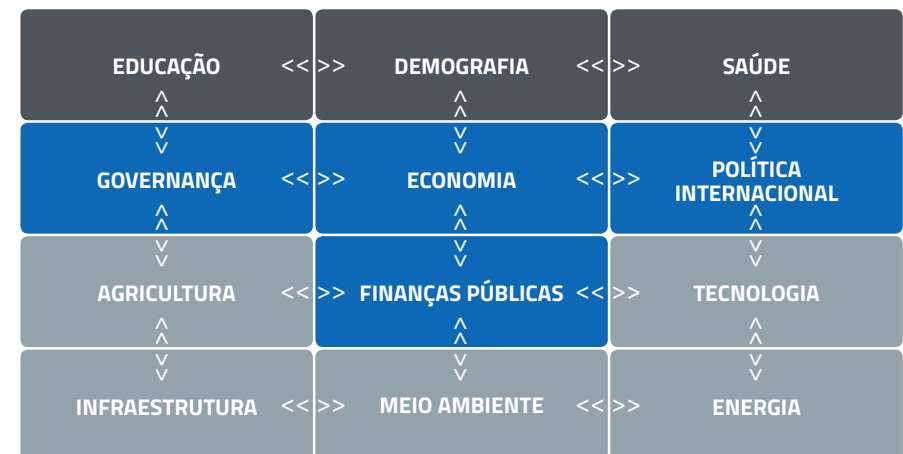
| EDUCAÇÃO | << >> | DEMOGRAFIA | << >> | SAÚDE |
|---|---|---|---|---|
| ^ ^ v v | | ^ ^ v v | | ^ ^ v v |
| GOVERNANÇA | << >> | ECONOMIA | << >> | POLÍTICA INTERNACIONAL |
| ^ ^ v v | | ^ ^ v v | | ^ ^ v v |
| AGRICULTURA | << >> | FINANÇAS PÚBLICAS | << >> | TECNOLOGIA |
| ^ ^ v v | | ^ ^ v v | | ^ ^ v v |
| INFRAESTRUTURA | << >> | MEIO AMBIENTE | << >> | ENERGIA |